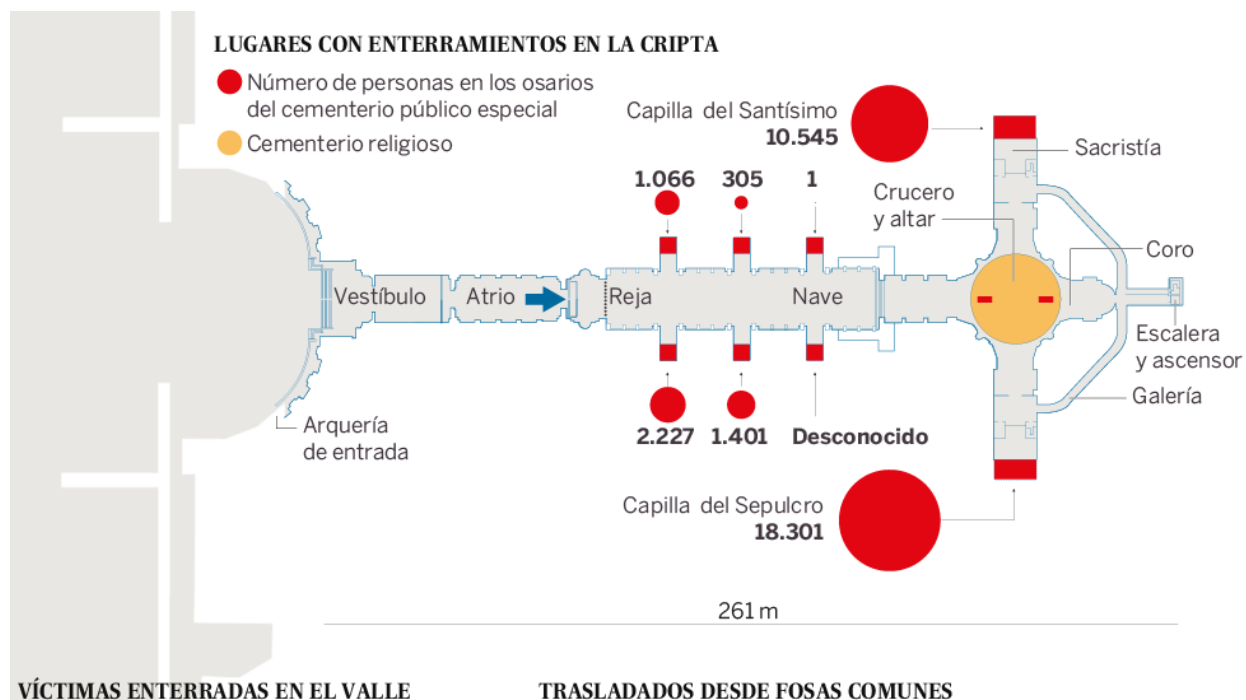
LUGARES CON ENTERRAMIENTOS EN LA CRIPTA

Número de personas en los osarios del cementerio público especial

Cementerio religioso

Capilla del Santísimo
10.545

Sacristía

1.066
305
1

Crucero y altar

Coro

Vestíbulo
Atrio
Reja
Nave

Escalera y ascensor

Galería

Arquería de entrada

2.227
1.401
Desconocido

Capilla del Sepulcro
18.301

261 m

VÍCTIMAS ENTERRADAS EN EL VALLE

TRASLADADOS DESDE FOSAS COMUNES